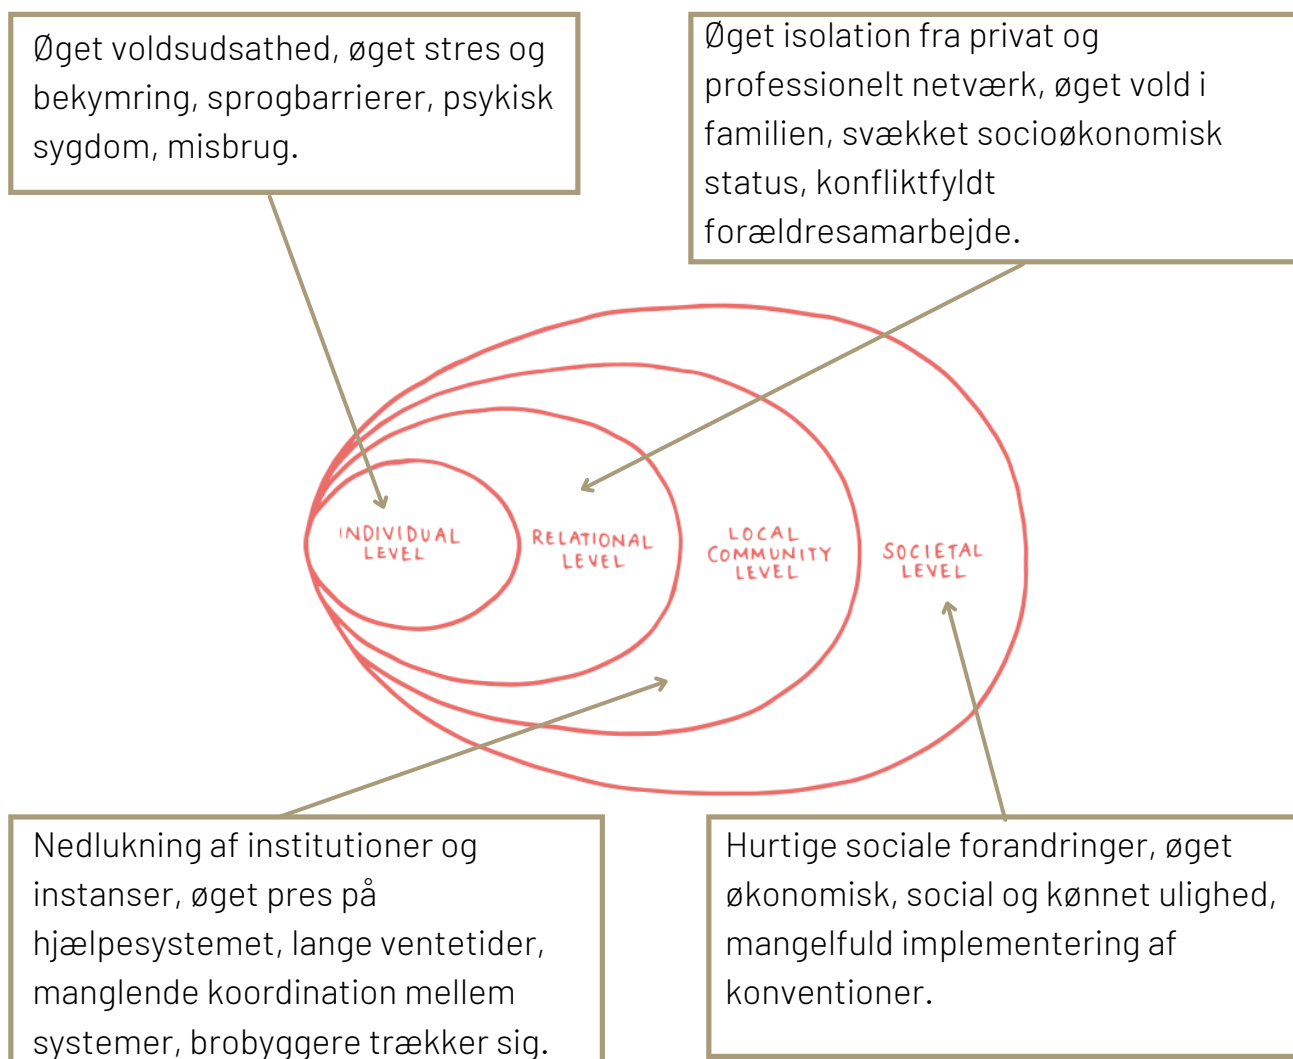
Øget voldsudsathed, øget stres og bekymring, sprogbarrierer, psykisk sygdom, misbrug.

Øget isolation fra privat og professionelt netværk, øget vold i familien, svækket socioøkonomisk status, konfliktfyldt forældresamarbejde.

INDIVIDUAL LEVEL

RELATIONAL LEVEL

LOCAL COMMUNITY LEVEL

SOCIETAL LEVEL

Nedlukning af institutioner og instanser, øget pres på hjælpesystemet, lange ventetider, manglende koordination mellem systemer, brobyggere trækker sig.

Hurtige sociale forandringer, øget økonomisk, social og kønnet ulighed, mangelfuld implementering af konventioner.